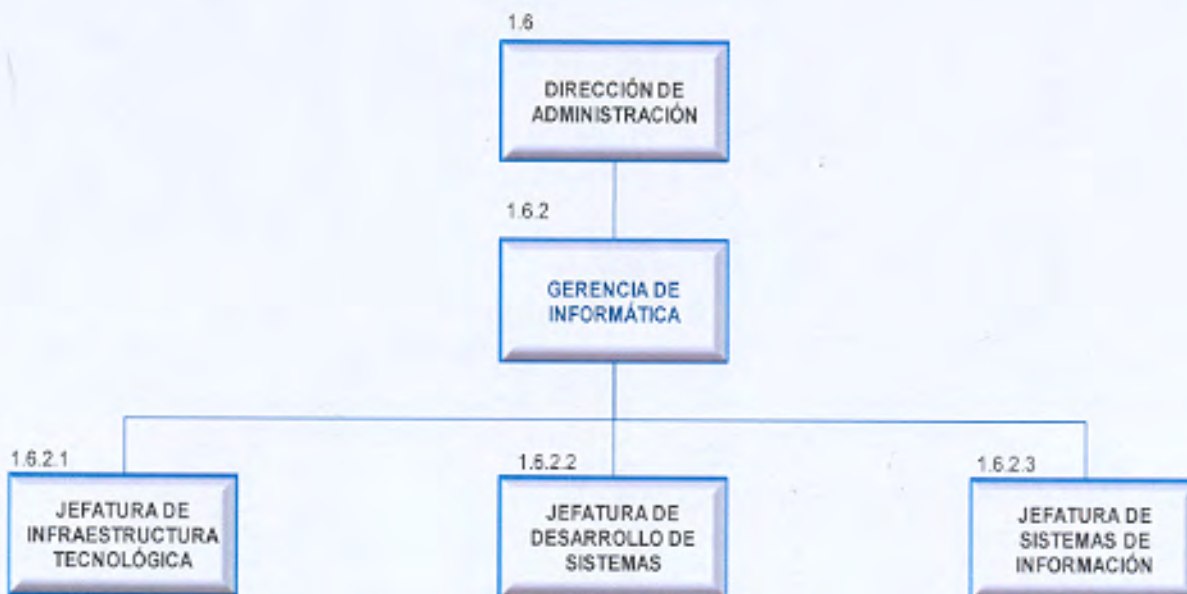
1.6

DIRECCIÓN DE ADMINISTRACIÓN

1.6.2

GERENCIA DE INFORMÁTICA

1.6.2.1

JEFATURA DE INFRAESTRUCTURA TECNOLÓGICA

1.6.2.2

JEFATURA DE DESARROLLO DE SISTEMAS

1.6.2.3

JEFATURA DE SISTEMAS DE INFORMACIÓN